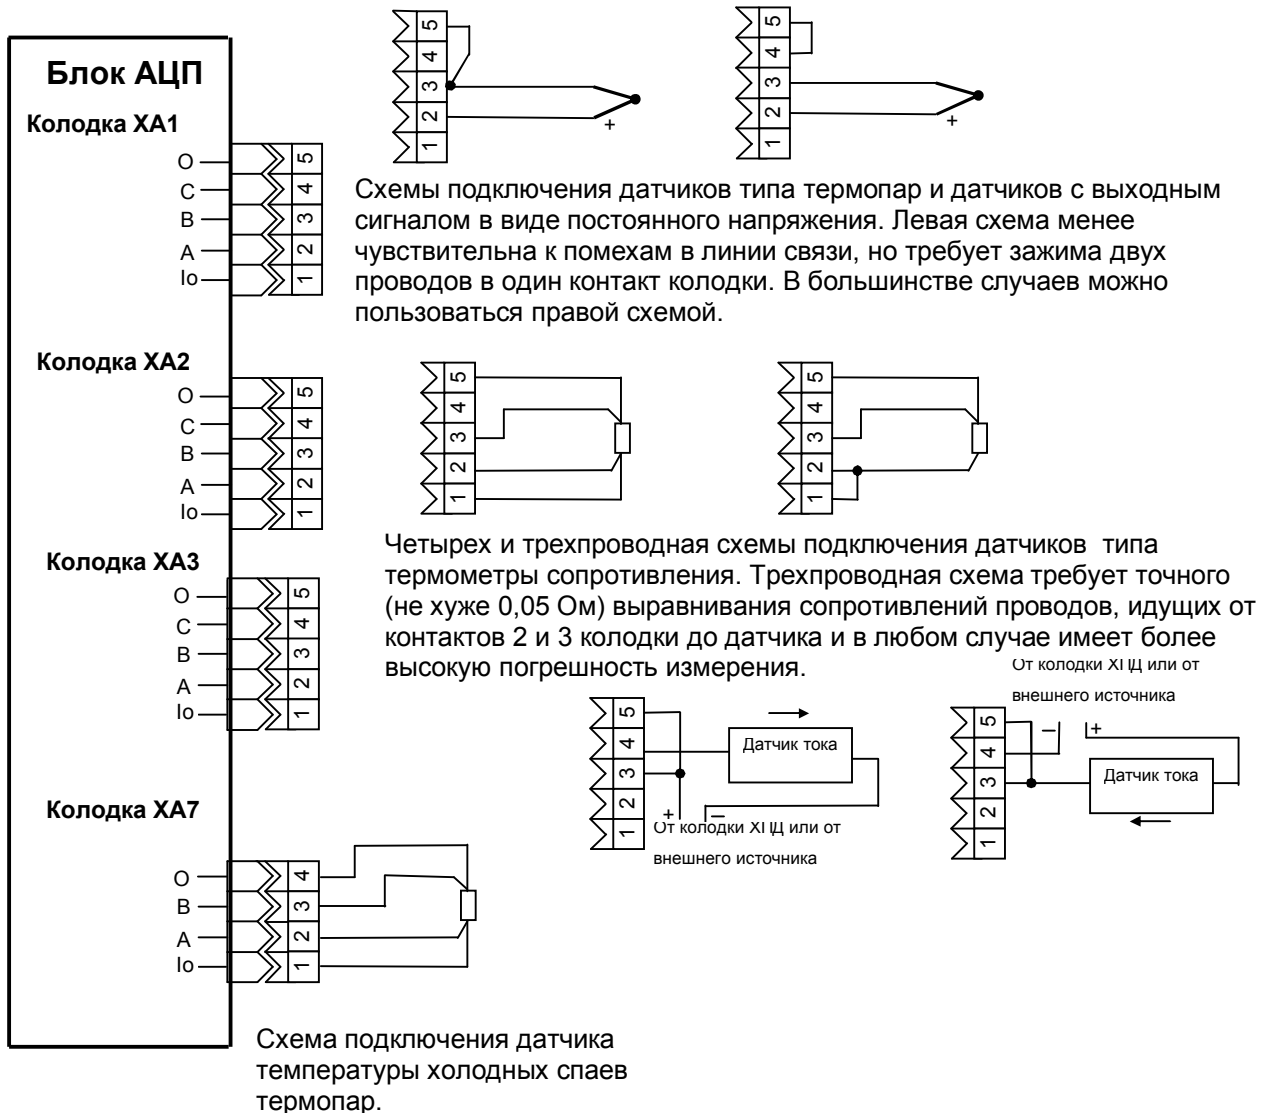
Блок АЦП

Колодка ХА1

O
C
B
A
Io

5
4
3
2
1

5
4
3
2
1
+

5
4
3
2
1
+

Схемы подключения датчиков типа термопар и датчиков с выходным сигналом в виде постоянного напряжения. Левая схема менее чувствительна к помехам в линии связи, но требует зажима двух проводов в один контакт колодки. В большинстве случаев можно пользоваться правой схемой.

Колодка ХА2

O
C
B
A
Io

5
4
3
2
1

5
4
3
2
1

5
4
3
2
1

Четырех и трехпроводная схемы подключения датчиков типа термометры сопротивления. Трехпроводная схема требует точного (не хуже 0,05 Ом) выравнивания сопротивлений проводов, идущих от контактов 2 и 3 колодки до датчика и в любом случае имеет более высокую погрешность измерения.

Колодка ХА3

O
C
B
A
Io

5
4
3
2
1

5
4
3
2
1
Датчик тока
+
–
От колодки ХПЦ или от внешнего источника

От колодки ХПЦ или от внешнего источника
5
4
3
2
1
–
+
Датчик тока

Колодка ХА7

O
B
A
Io

4
3
2
1

Схема подключения датчика температуры холодных спаев термопар.